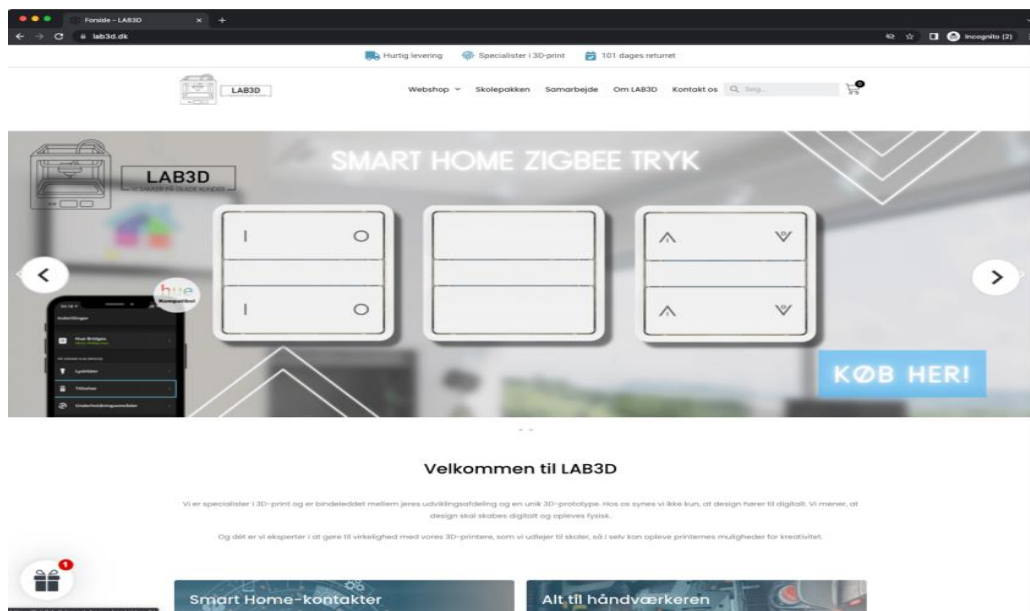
Forside - LAB3D
lab3d.dk
Incognito (2)

Hurtig levering   Specialister i 3D-print   101 dages returret

LAB3D
Webshop   Skolepakken   Samarbejde   Om LAB3D   Kontakt os   Søg...
0

LAB3D
VI SKABER FRI GLADE KUNDER

SMART HOME ZIGBEE TRYK

hue
Kompatibel

Indstillinger
Hue Bridges
Lyskilder
Tilbehør
Underholdningsområder

KØB HER!

Velkommen til LAB3D

Vi er specialister i 3D-print og er bindeleddet mellem jeres udviklingsafdeling og en unik 3D-prototype. Hos os synes vi ikke kun, at design hører til digitalt. Vi mener, at design skal skabes digitalt og opleves fysisk.

Og dét er vi eksperter i at gøre til virkelighed med vores 3D-printere, som vi udlejer til skoler, så I selv kan opleve printernes muligheder for kreativitet.

1

Smart Home-kontakter

Alt til håndværkeren